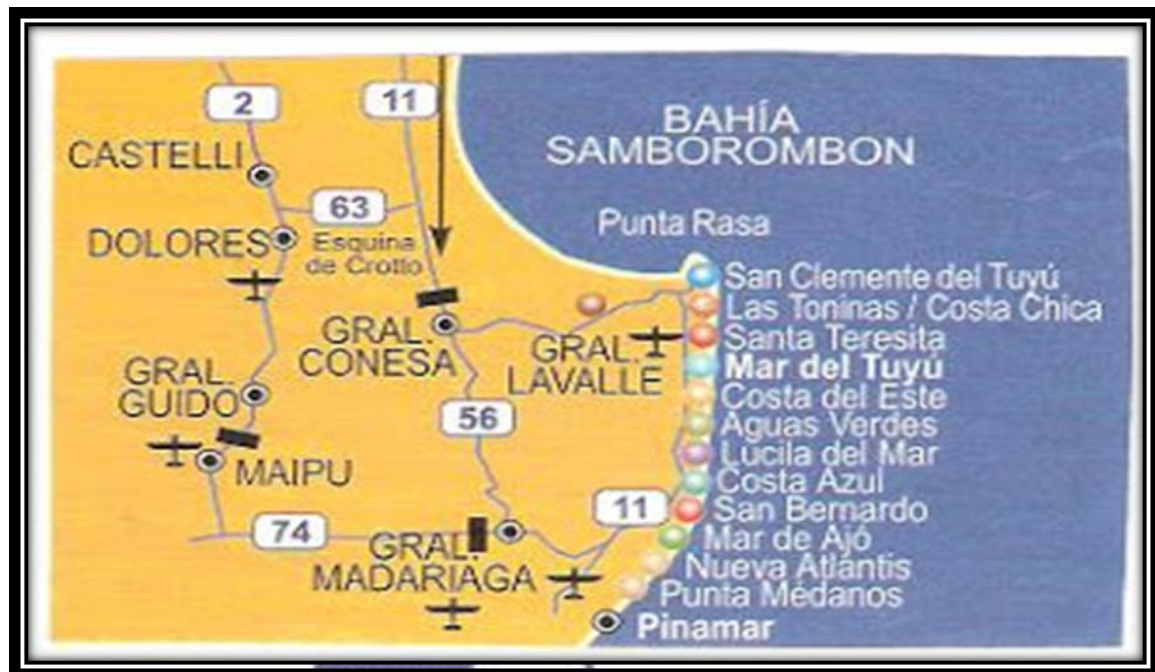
2

11

BAHÍA SAMBOROMBON

CASTELLI

63

DOLORES

Esquina de Crotto

Punta Rasa

San Clemente del Tuyú

Las Toninas / Costa Chica

GRAL. CONESA

GRAL. LAVALLE

Santa Teresita

Mar del Tuyú

GRAL. GUIDO

Costa del Este

56

Aguas Verdes

MAIPU

Lucila del Mar

Costa Azul

74

11

San Bernardo

GRAL. MADARIAGA

Mar de Ajó

Nueva Atlantis

Punta Médanos

Pinamar